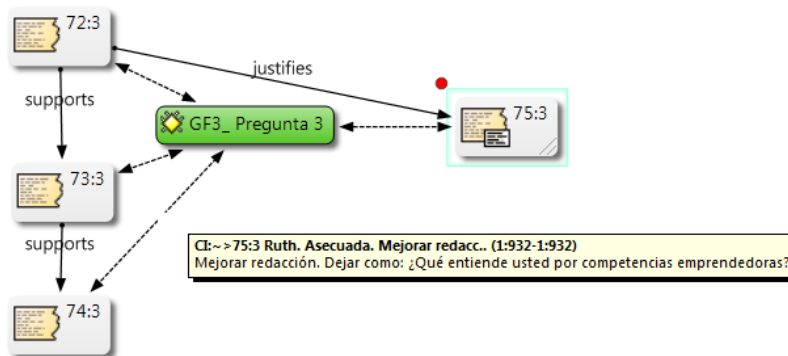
72:3

justifies

supports

GF3_ Pregunta 3

75:3

73:3

supports

74:3

CI:~>75:3 Ruth. Asecuada. Mejorar redacc.. (1:932-1:932)
Mejorar redacción. Dejar como: ¿Qué entiende usted por competencias emprendedoras?